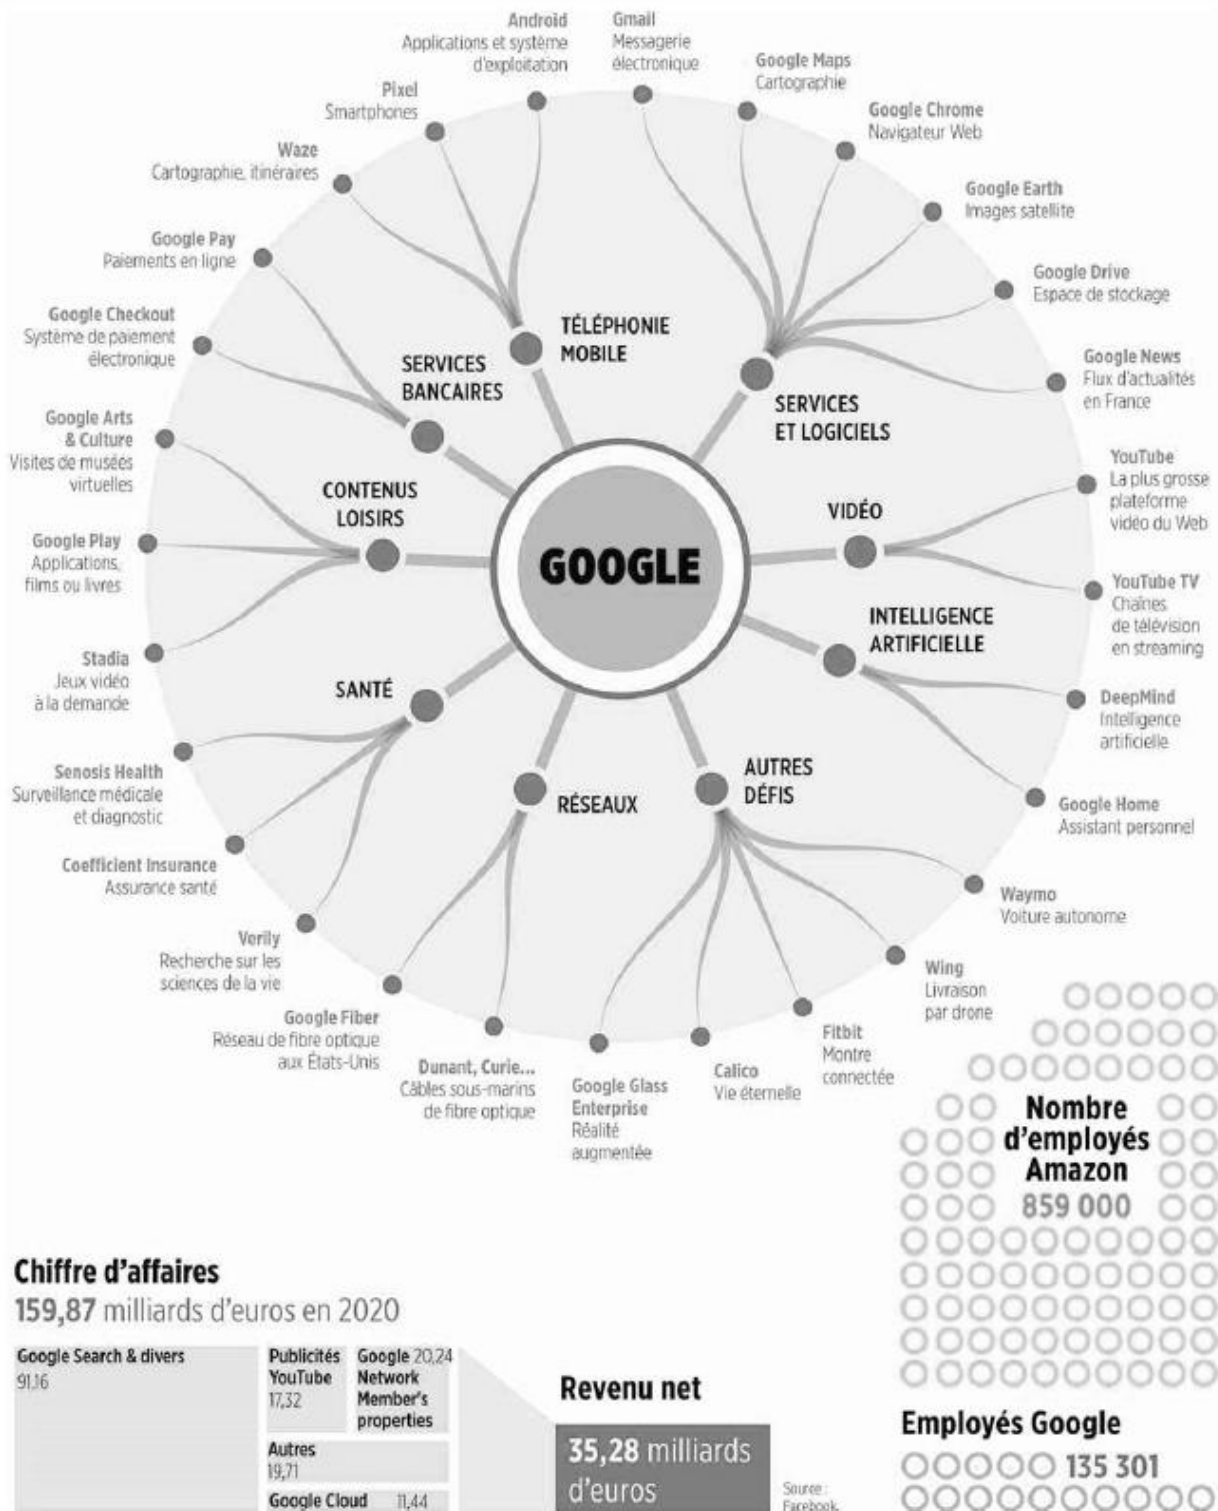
Android
Applications et système d'exploitation

Gmail
Messagerie électronique

Google Maps
Cartographie

Google Chrome
Navigateur Web

Google Earth
Images satellite

Google Drive
Espace de stockage

Google News
Flux d'actualités en France

Pixel
Smartphones

Waze
Cartographie, itinéraires

Google Pay
Paiements en ligne

Google Checkout
Système de paiement électronique

Google Arts & Culture
Visites de musées virtuelles

Google Play
Applications, films ou livres

Stadia
Jeux vidéo à la demande

TÉLÉPHONIE MOBILE

SERVICES BANCAIRES

SERVICES ET LOGICIELS

CONTENUS LOISIRS

GOOGLE

VIDÉO

YouTube
La plus grosse plateforme vidéo du Web

YouTube TV
Chaînes de télévision en streaming

INTELLIGENCE ARTIFICIELLE

DeepMind
Intelligence artificielle

SANTÉ

Senosis Health
Surveillance médicale et diagnostic

Coefficient Insurance
Assurance santé

Verily
Recherche sur les sciences de la vie

RÉSEAUX

AUTRES DÉFIS

Google Home
Assistant personnel

Waymo
Voiture autonome

Wing
Livraison par drone

Fitbit
Montre connectée

Calico
Vie éternelle

Google Glass Enterprise
Réalité augmentée

Dunant, Curie...
Câbles sous-marins de fibre optique

Google Fiber
Réseau de fibre optique aux États-Unis

Nombre d'employés Amazon
859 000

Chiffre d'affaires
159,87 milliards d'euros en 2020

| Google Search & divers 91,16 | Publicités YouTube 17,32 | Google Network Member's properties 20,24 |
|---|---|---|
| | Autres 19,71 | |
| | Google Cloud 11,44 | |

Revenu net
35,28 milliards d'euros

Source : Facebook,

Employés Google
135 301